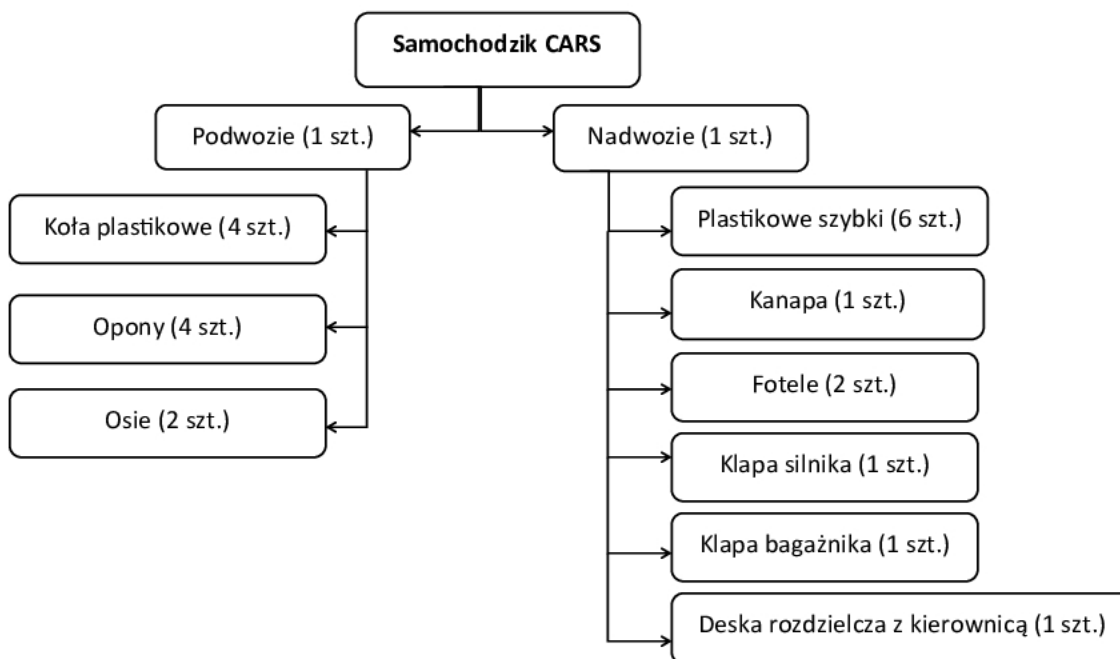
Samochodzik CARS

Podwozie (1 szt.)

Nadwozie (1 szt.)

Koła plastikowe (4 szt.)

Opony (4 szt.)

Osie (2 szt.)

Plastikowe szybki (6 szt.)

Kanapa (1 szt.)

Fotele (2 szt.)

Klapa silnika (1 szt.)

Klapa bagażnika (1 szt.)

Deska rozdzielcza z kierownicą (1 szt.)